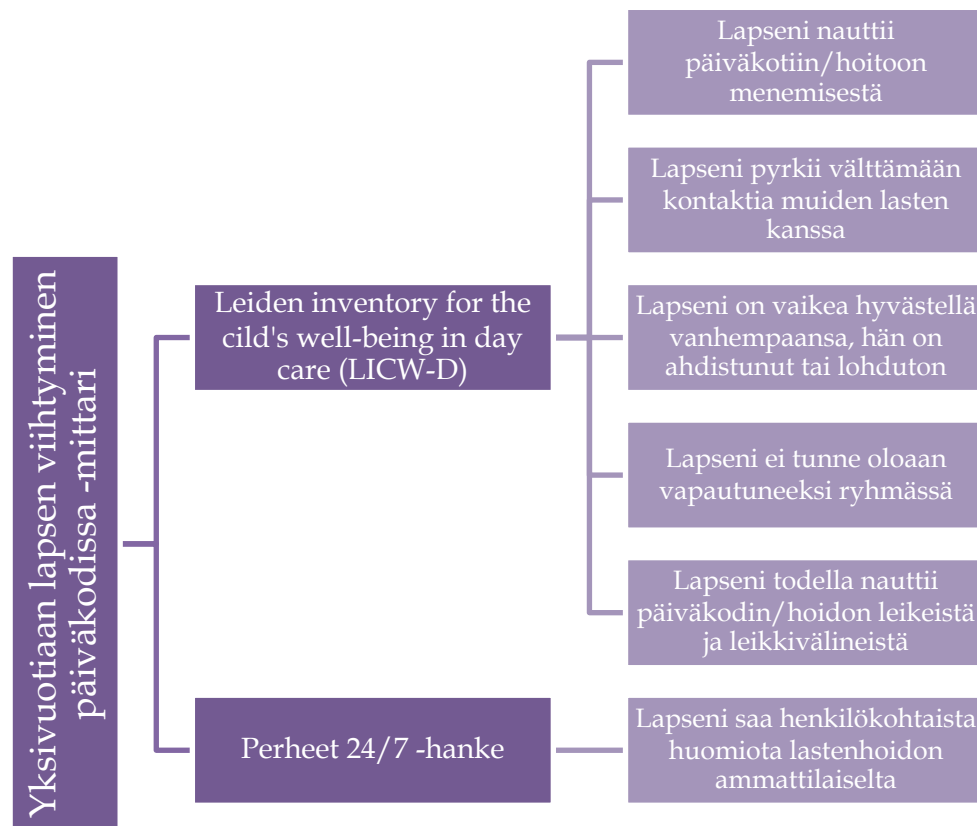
Yksivuotiaan lapsen viihtyminen päiväkodissa -mittari

Leiden inventory for the cild's well-being in day care (LICW-D)

Lapseni nauttii päiväkotiin/hoitoon menemisestä

Lapseni pyrkii välttämään kontaktia muiden lasten kanssa

Lapseni on vaikea hyvästellä vanhempaansa, hän on ahdistunut tai lohduton

Lapseni ei tunne oloaan vapautuneeksi ryhmässä

Lapseni todella nauttii päiväkodin/hoidon leikeistä ja leikkivälineistä

Perheet 24/7 -hanke

Lapseni saa henkilökohtaista huomiota lastenhoidon ammattilaiselta